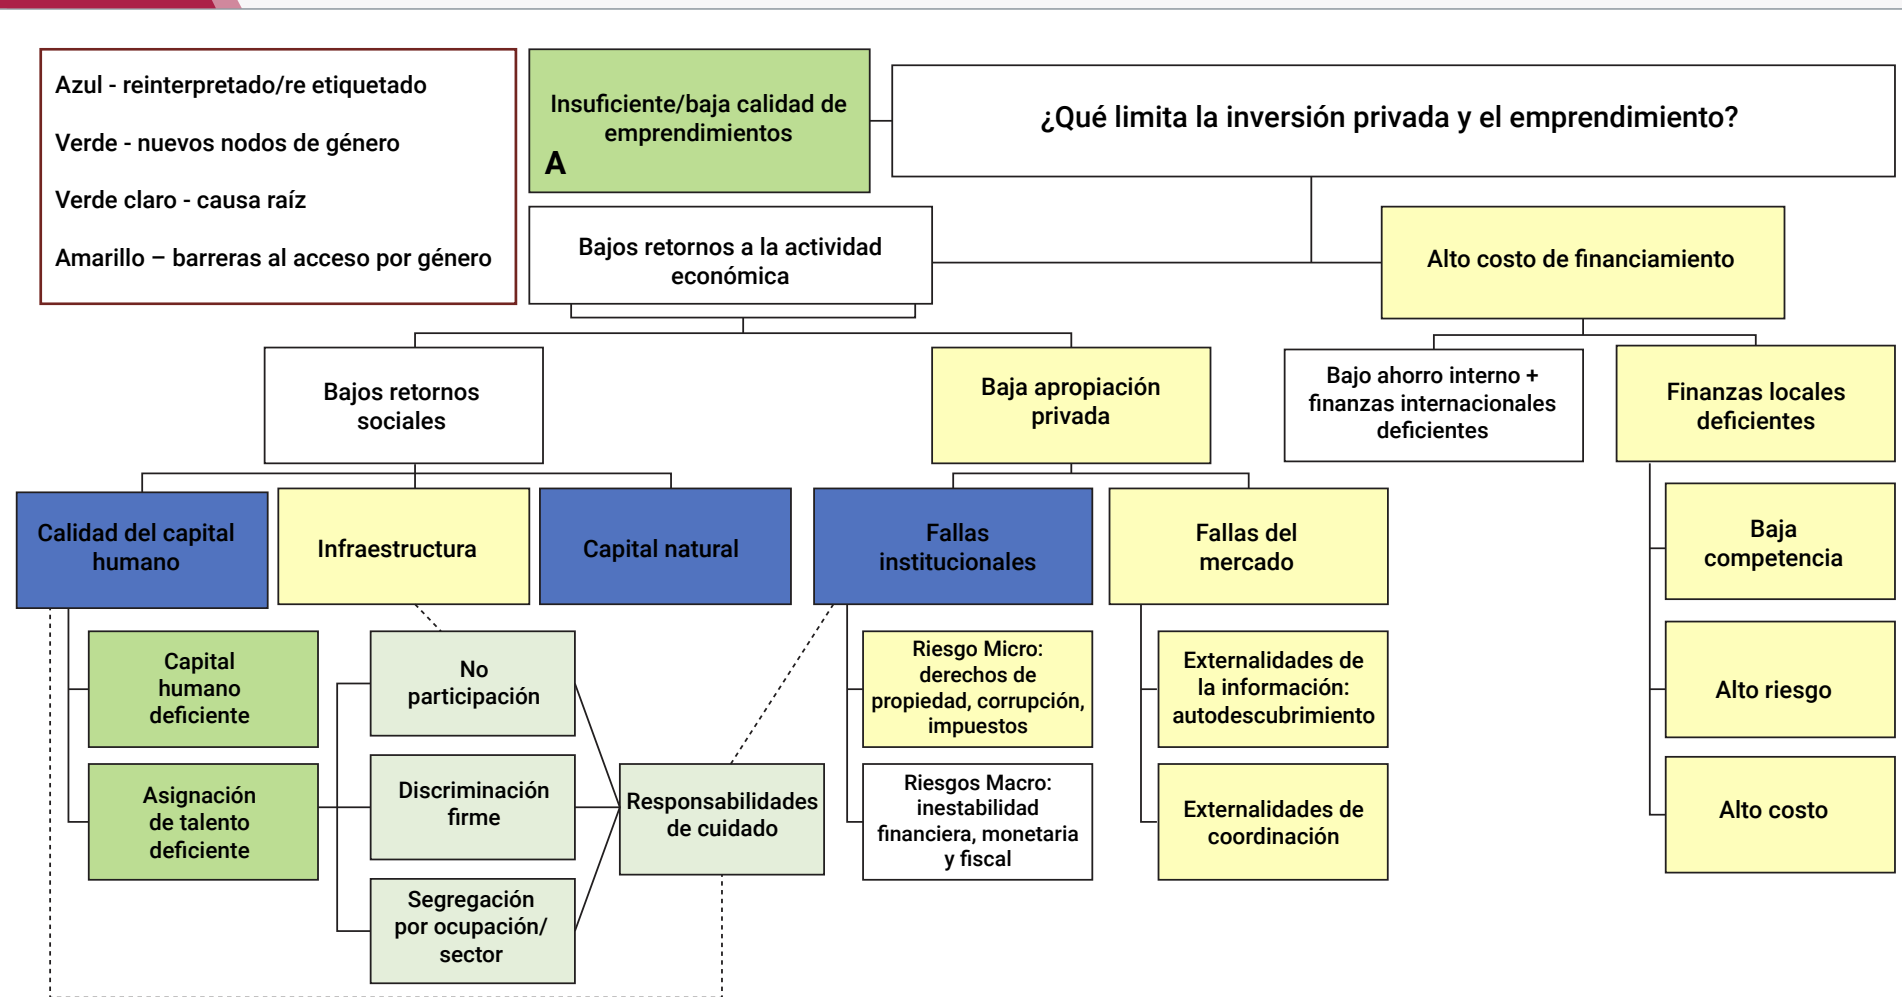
Azul - reinterpretado/re etiquetado

Verde - nuevos nodos de género

Verde claro - causa raíz

Amarillo – barreras al acceso por género

Insuficiente/baja calidad de emprendimientos

A

¿Qué limita la inversión privada y el emprendimiento?

Bajos retornos a la actividad económica

Alto costo de financiamiento

Bajos retornos sociales

Baja apropiación privada

Bajo ahorro interno + finanzas internacionales deficientes

Finanzas locales deficientes

Calidad del capital humano

Infraestructura

Capital natural

Fallas institucionales

Fallas del mercado

Baja competencia

Capital humano deficiente

Asignación de talento deficiente

No participación

Discriminación firme

Segregación por ocupación/ sector

Responsabilidades de cuidado

Riesgo Micro: derechos de propiedad, corrupción, impuestos

Riesgos Macro: inestabilidad financiera, monetaria y fiscal

Externalidades de la información: autodescubrimiento

Externalidades de coordinación

Alto riesgo

Alto costo